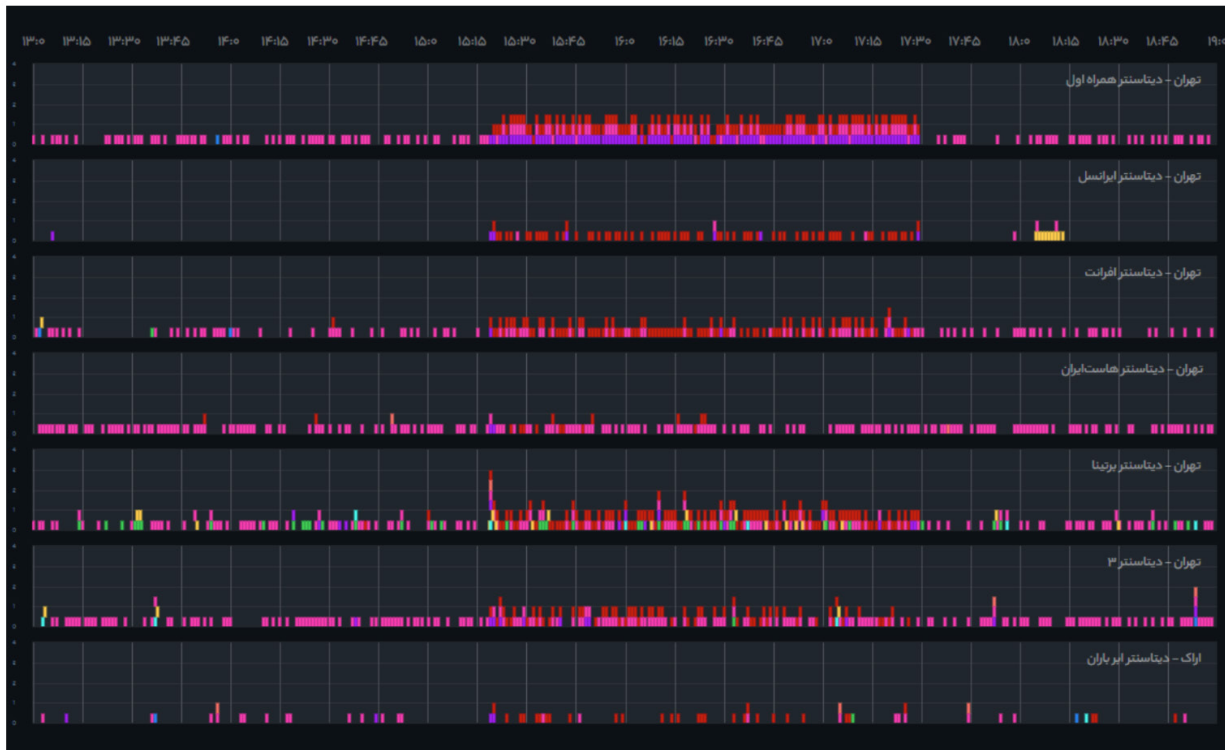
۱۳:۰ ۱۳:۱۵ ۱۳:۳۰ ۱۳:۴۵ ۱۴:۰ ۱۴:۱۵ ۱۴:۳۰ ۱۴:۴۵ ۱۵:۰ ۱۵:۱۵ ۱۵:۳۰ ۱۵:۴۵ ۱۶:۰ ۱۶:۱۵ ۱۶:۳۰ ۱۶:۴۵ ۱۷:۰ ۱۷:۱۵ ۱۷:۳۰ ۱۷:۴۵ ۱۸:۰ ۱۸:۱۵ ۱۸:۳۰ ۱۸:۴۵ ۱۹:۰

تهران - دیتاسنتر همراه اول

تهران - دیتاسنتر ایرانسل

تهران - دیتاسنتر افرانت

تهران - دیتاسنتر هاست‌ایران

تهران - دیتاسنتر برتینا

تهران - دیتاسنتر ۳

اراک - دیتاسنتر ابر باران